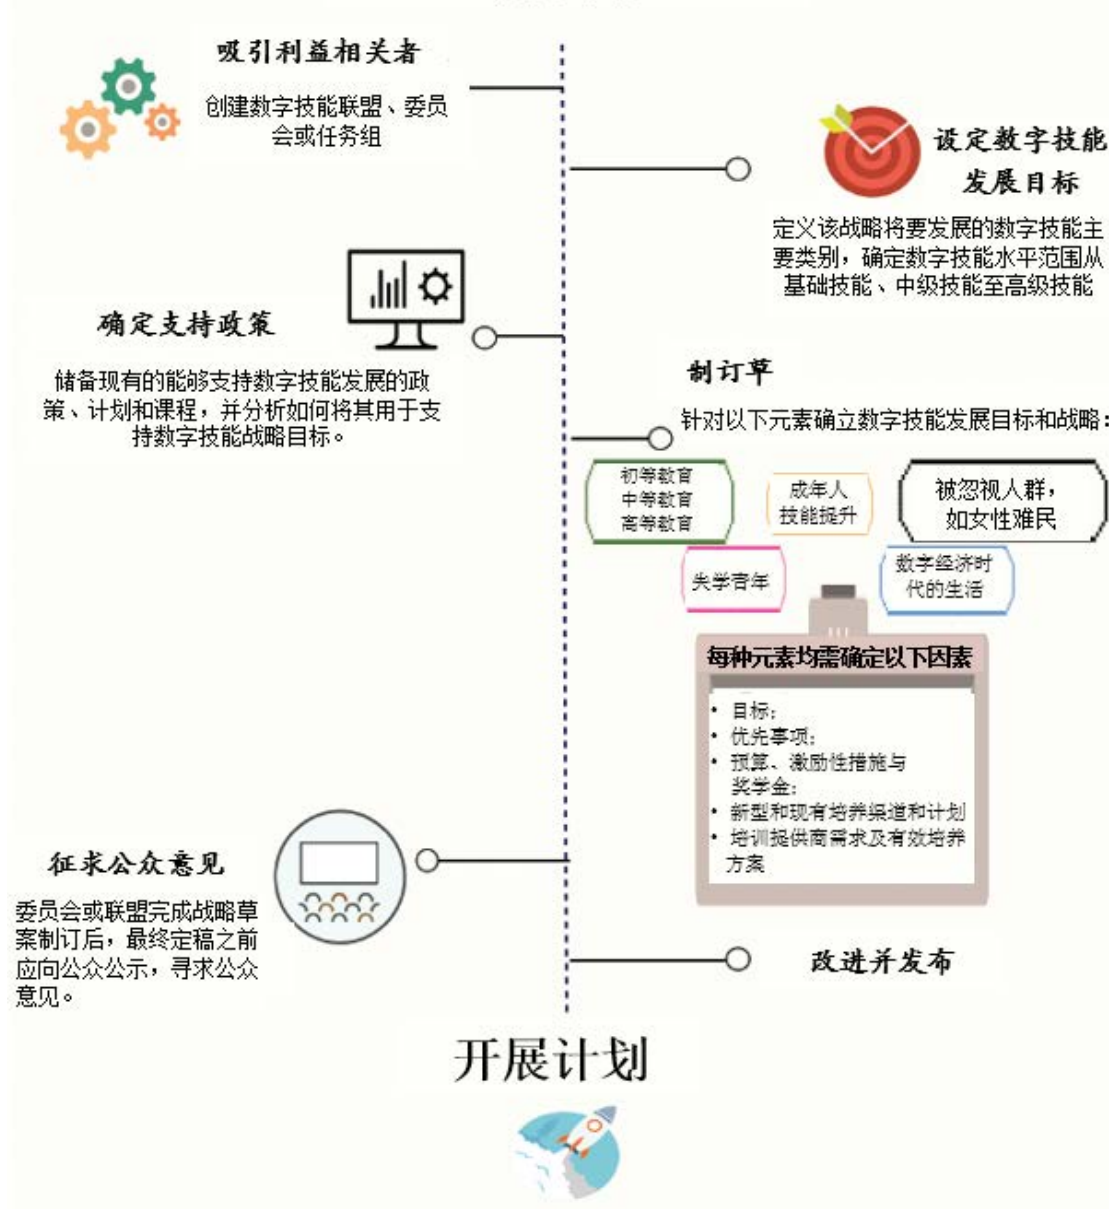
吸引利益相关者

创建数字技能联盟、委员会或任务组

设定数字技能发展目标

定义该战略将要发展的数字技能主要类别，确定数字技能水平范围从基础技能、中级技能至高级技能

确定支持政策

储备现有的能够支持数字技能发展的政策、计划和课程，并分析如何将其用于支持数字技能战略目标。

制订草

针对以下元素确立数字技能发展目标和战略：

初等教育
中等教育
高等教育

成年人
技能提升

被忽视人群，
如女性难民

失学青年

数字经济时代的生活

每种元素均需确定以下因素

- 目标；
- 优先事项；
- 预算、激励性措施与奖学金；
- 新型和现有培养渠道和计划
- 培训提供商需求及有效培养方案

征求公众意见

委员会或联盟完成战略草案制订后，最终定稿之前应向公众公示，寻求公众意见。

改进并发布

开展计划